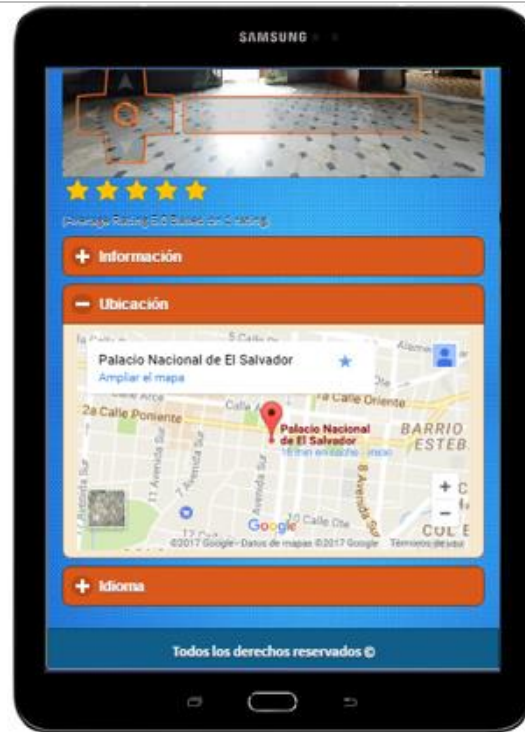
SAMSUNG

(Average Rating 5.0 Based on 1 rating)

Información

Ubicación

Palacio Nacional de El Salvador
Ampliar el mapa

5 Calle
Alameda
Calle Arce
2a Calle Poniente
1a Calle Oriente
Palacio Nacional de El Salvador
16 min en coche · inicio
BARRIO ESTEB
11 Avenida Sur
7 Avenida Sur
8 Avenida Sur
10 Calle Ote
Google
COL E
©2017 Google · Datos de mapas ©2017 Google Términos de uso

Idioma

Todos los derechos reservados ©